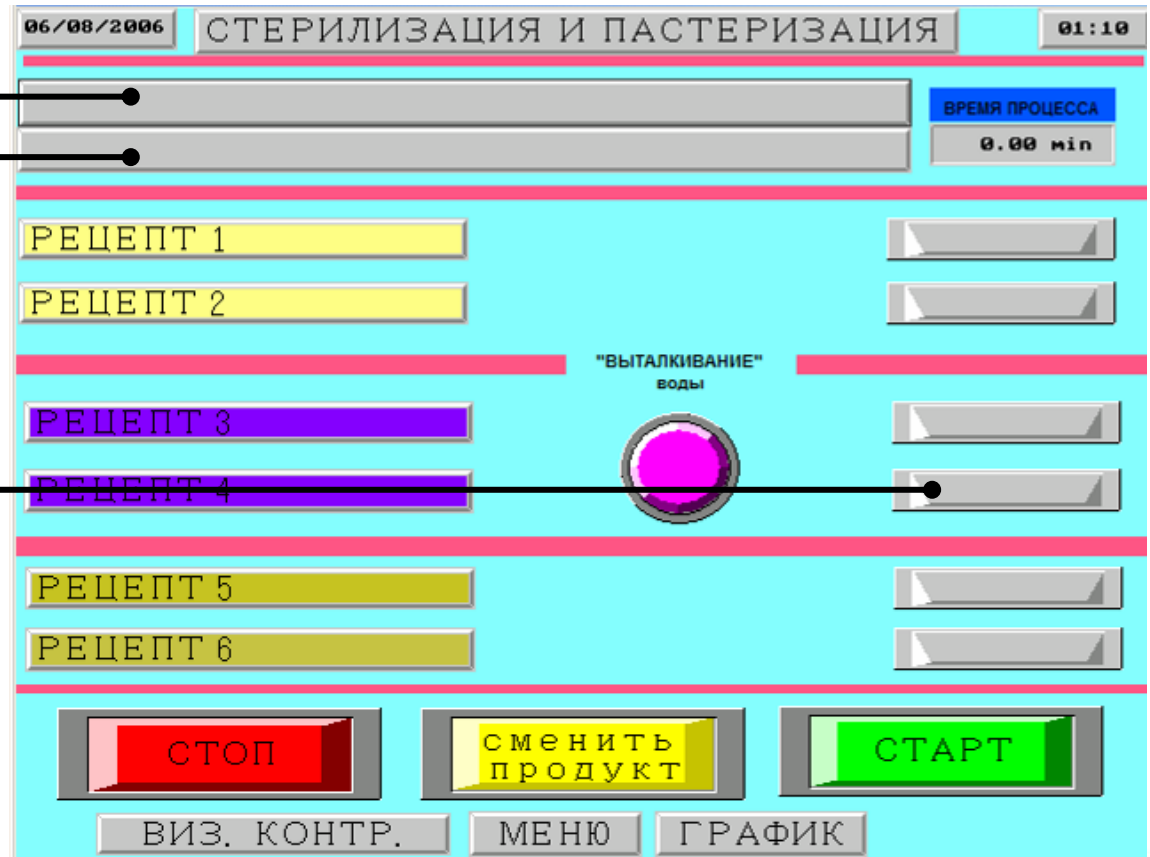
06/08/2006 СТЕРИЛИЗАЦИЯ И ПАСТЕРИЗАЦИЯ 01:10

ВРЕМЯ ПРОЦЕССА
0.00 min

РЕЦЕПТ 1
РЕЦЕПТ 2

"ВЫТАЛКИВАНИЕ"
воды

РЕЦЕПТ 3
РЕЦЕПТ 4

РЕЦЕПТ 5
РЕЦЕПТ 6

СТОП
сменить продукт
СТАРТ

ВИЗ. КОНТР.
МЕНЮ
ГРАФИК